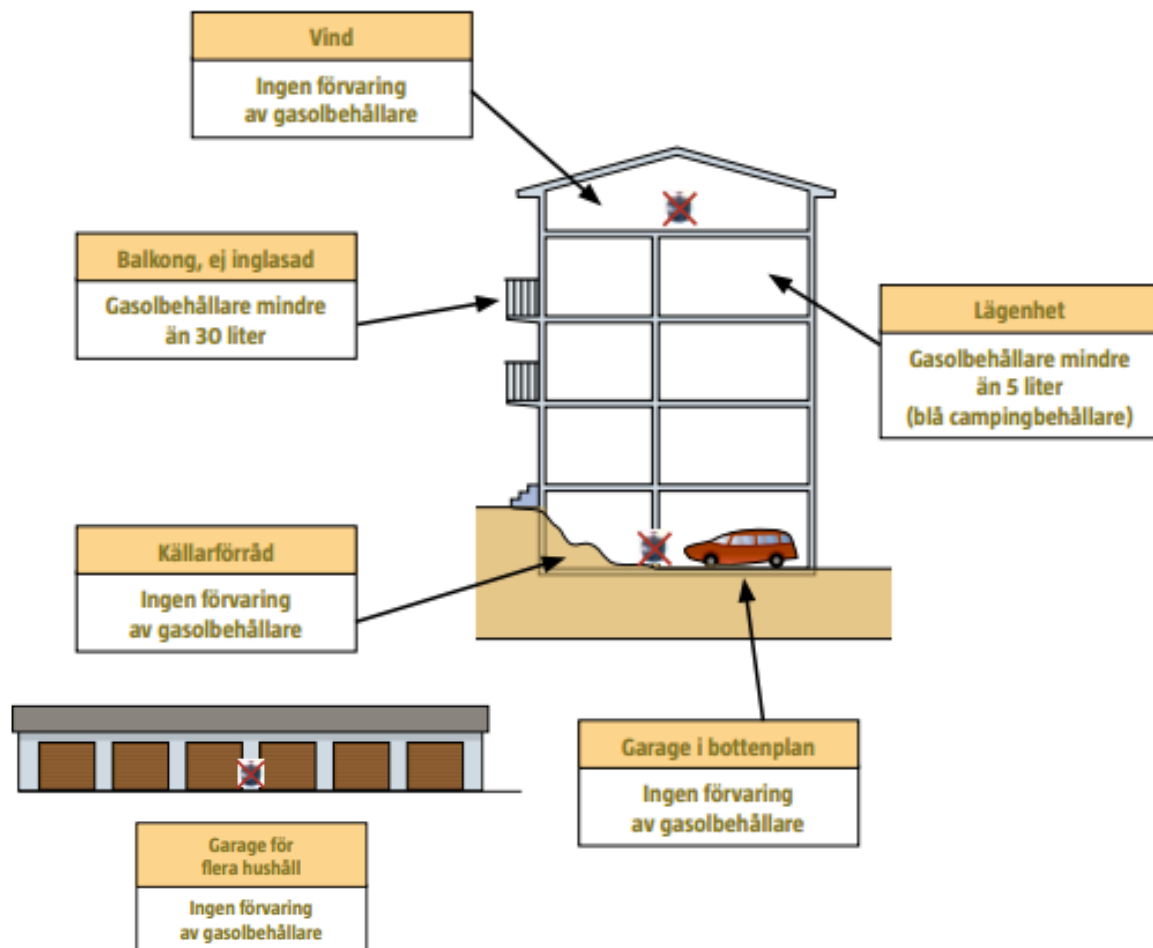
Vind

Ingen förvaring av gasolbehållare

Balkong, ej inglasad

Gasolbehållare mindre än 30 liter

Lägenhet

Gasolbehållare mindre än 5 liter (blå campingbehållare)

Källarförråd

Ingen förvaring av gasolbehållare

Garage i bottenplan

Ingen förvaring av gasolbehållare

Garage för flera hushåll

Ingen förvaring av gasolbehållare